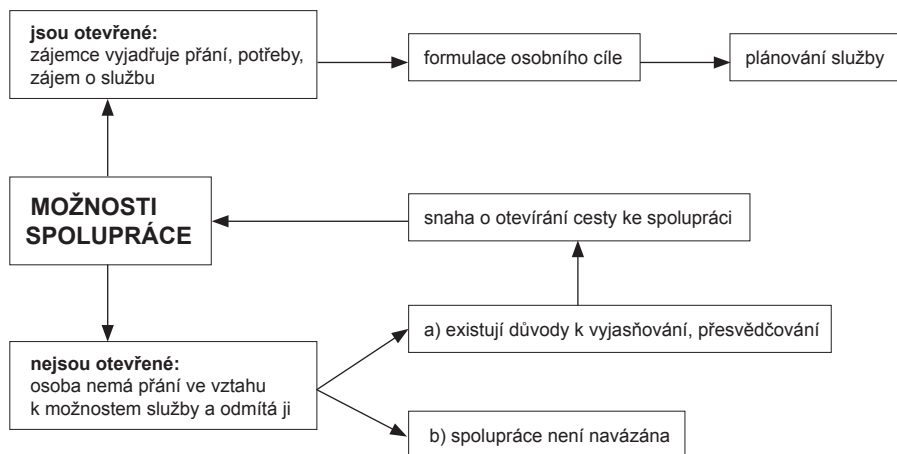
jsou otevřené:
zájemce vyjadřuje přání, potřeby, zájem o službu

formulace osobního cíle

plánování služby

MOŽNOSTI SPOLUPRÁCE

snaha o otevírání cesty ke spolupráci

a) existují důvody k vyjasňování, přesvědčování

nejsou otevřené:
osoba nemá přání ve vztahu k možnostem služby a odmítá ji

b) spolupráce není navázána